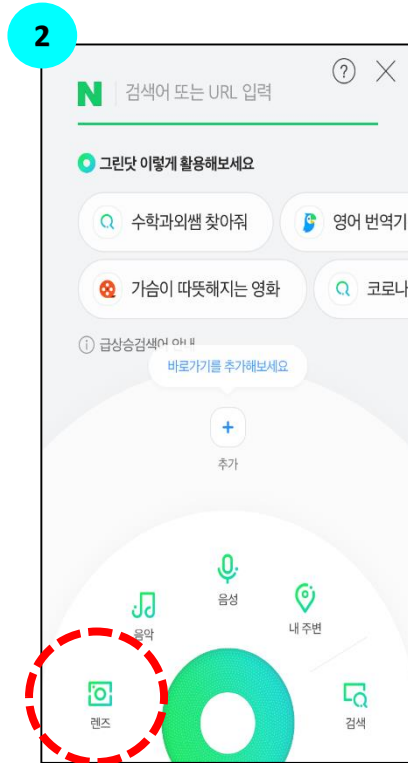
2

N 검색어 또는 URL 입력

? X

그린닷 이렇게 활용해보세요

수학과외쌤 찾아줘

영어 번역기

가슴이 따뜻해지는 영화

코로나

급상승검색어 안내

바로가기를 추가해보세요

+

추가

음성

음악

내 주변

렌즈

검색